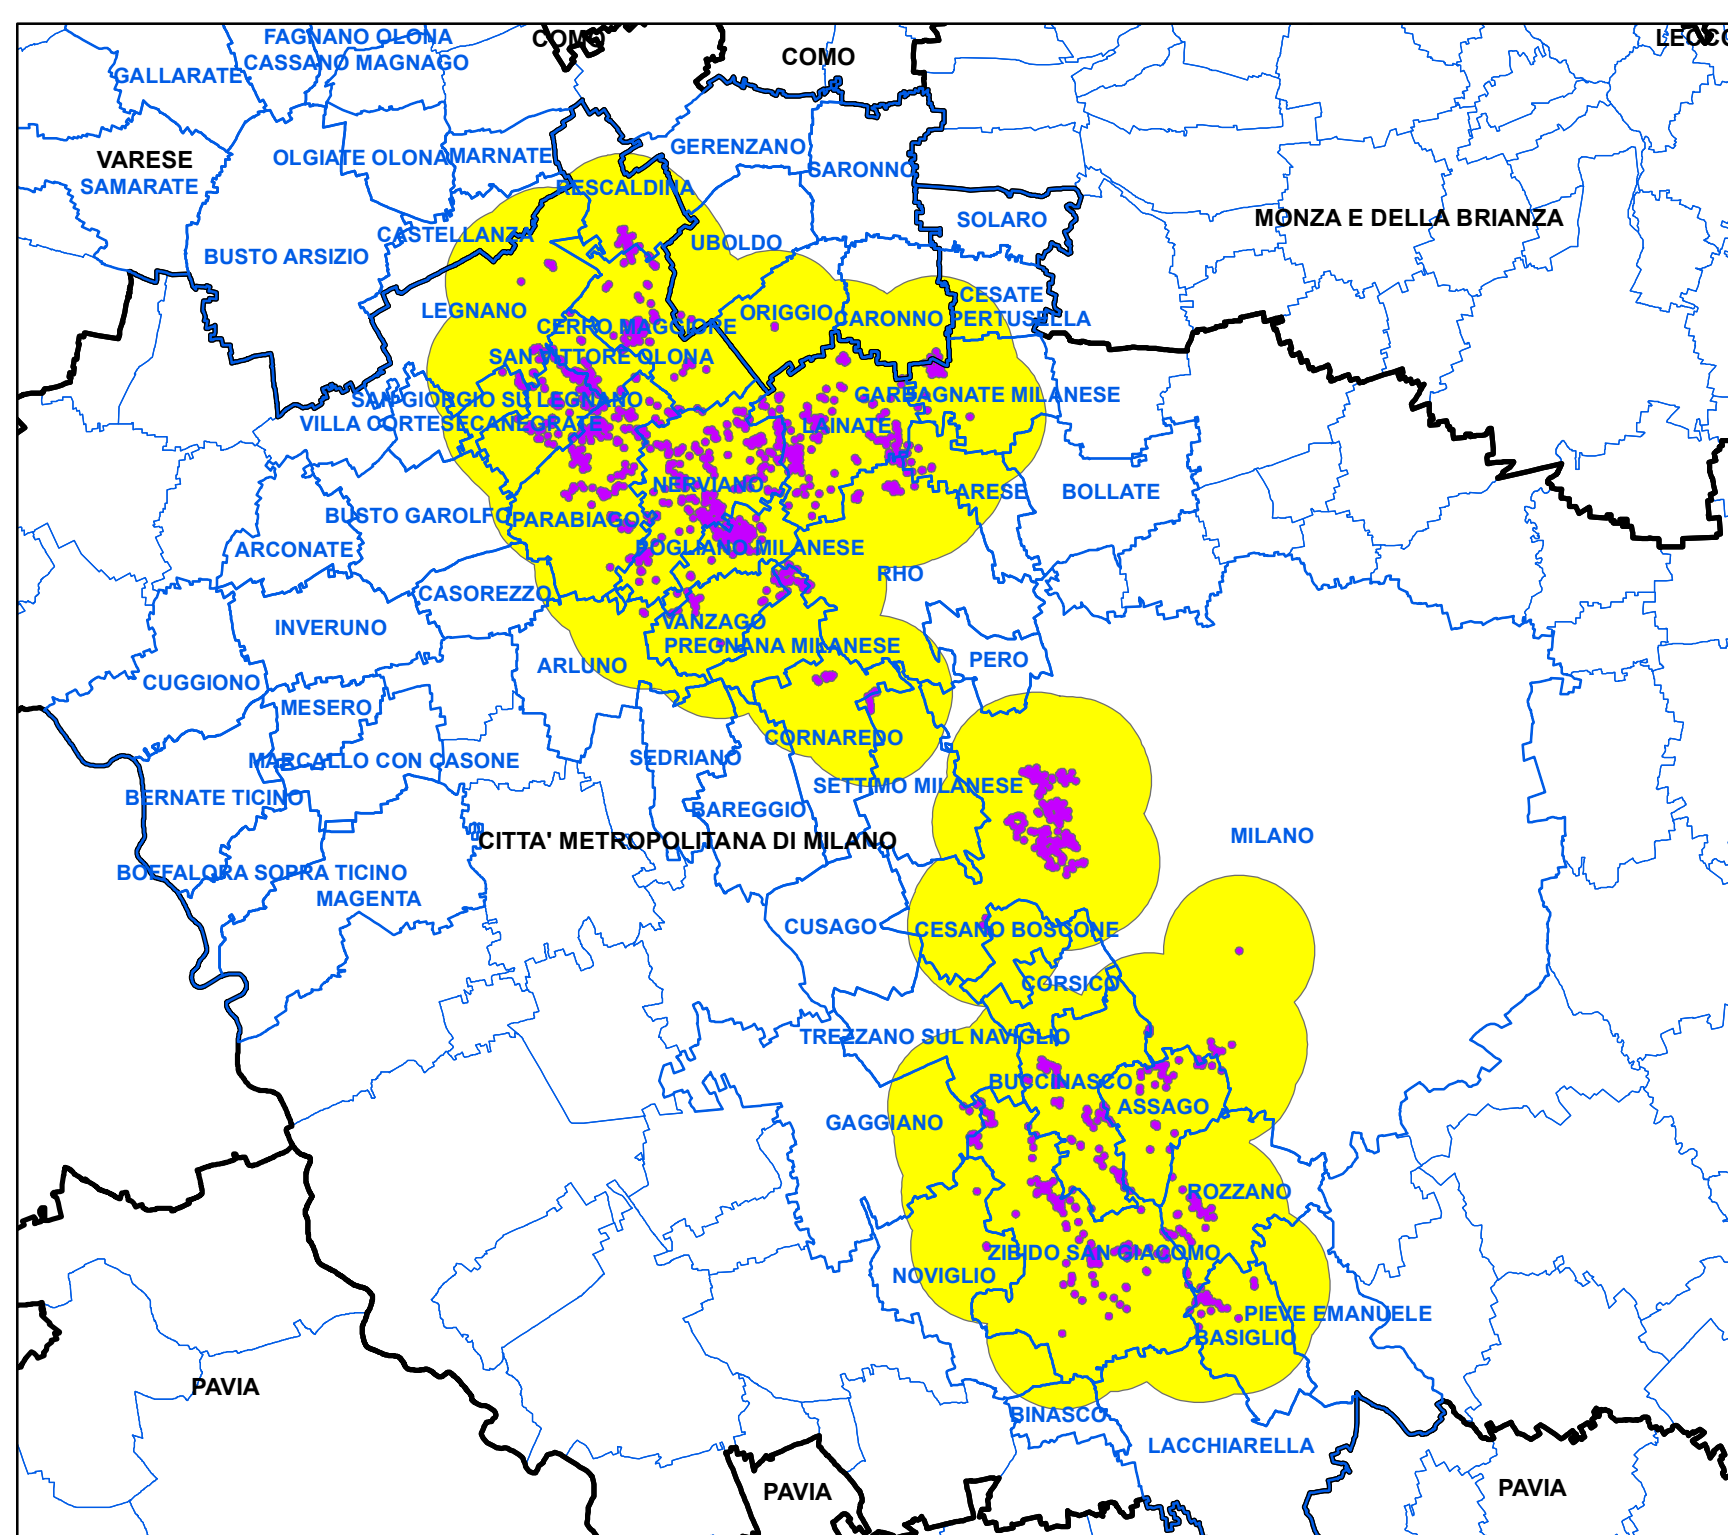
FAGNANO OLONA
CASSANO MAGNAGO
GALLARATE
COMO
COMO
LECCO
VARESE
SAMARATE
OLGIATE OLONA
MARNATE
GERENZANO
SARONNO
RESCALDINA
SOLARO
MONZA E DELLA BRIANZA
CASTELLANZA
UBOLDO
BUSTO ARSIZIO
LEGNANO
ORIGGIO
CARONNO PERTUSELLA
CESATE
CERRO MAGGIORE
SAN VITTORE OLONA
SAN GIORGIO SU LEGNANO
GARBAGNATE MILANESE
VILLA CORTESE
CANEGRATE
LAINATE
NERVIANO
ARESE
BOLLATE
BUSTO GAROLFO
PARABIAGO
ARCONATE
POGLIANO MILANESE
RHO
CASOREZZO
INVERUNO
VANZAGO
PREGNANA MILANESE
PERO
ARLUNO
CUGGIONO
MESERO
CORNAREDO
MARCALLO CON CASONE
SEDRIANO
SETTIMO MILANESE
BERNATE TICINO
BAREGGIO
CITTA' METROPOLITANA DI MILANO
MILANO
BOFFALORA SOPRA TICINO
MAGENTA
CUSAGO
CESANO BOSCONE
CORSICO
TREZZANO SUL NAVIGLIO
BUCCINASCO
ASSAGO
GAGGIANO
ROZZANO
ZIBIDO SAN GIACOMO
NOVIGLIO
PIEVE EMANUELE
BASIGLIO
PAVIA
BINASCO
LACCHIARELLA
PAVIA
PAVIA